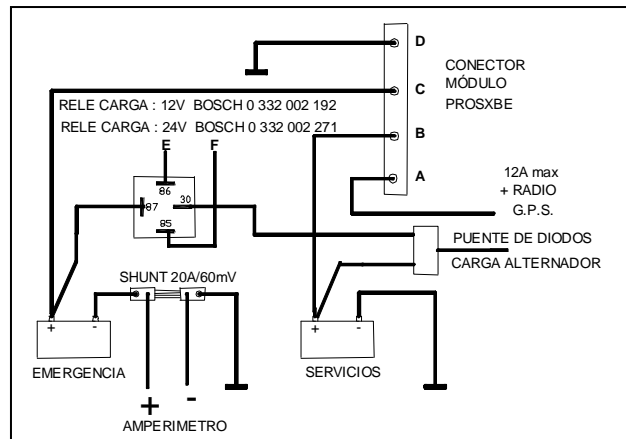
D
C
B
A

CONECTOR
MÓDULO
PROSXBE

RELE CARGA : 12V BOSCH 0 332 002 192
RELE CARGA : 24V BOSCH 0 332 002 271

E
F

86
87
30
85

12A max
+ RADIO
G.P.S.

PUENTE DE DIODOS
CARGA ALTERNADOR

SHUNT 20A/60mV

+
-
EMERGENCIA

+
-
SERVICIOS

+
-
AMPERIMETRO